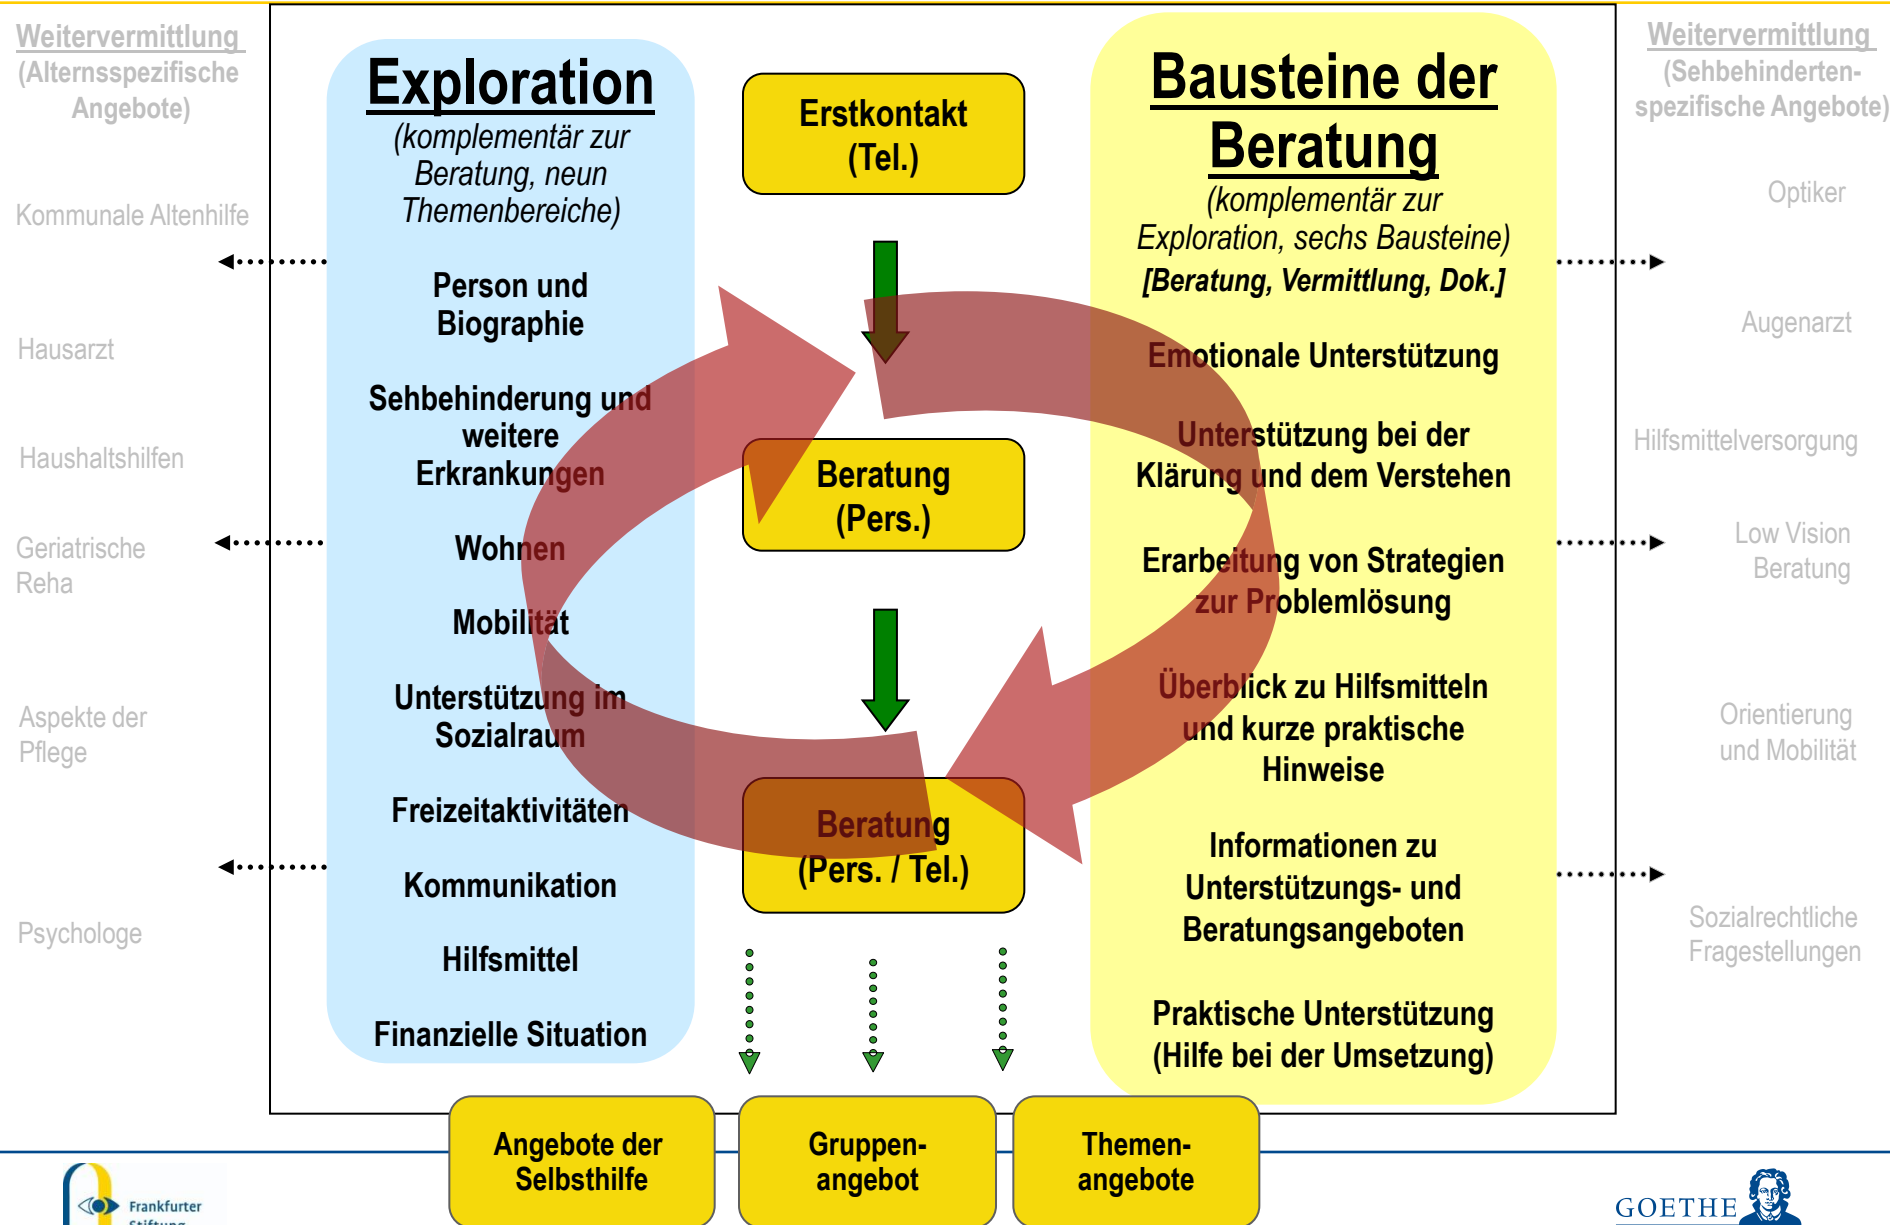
Weitervermittlung
(Alternsspezifische Angebote)

Kommunale Altenhilfe

Hausarzt

Haushaltshilfen

Geriatrische Reha

Aspekte der Pflege

Psychologe

Exploration
(komplementär zur Beratung, neun Themenbereiche)

Person und Biographie

Sehbehinderung und weitere Erkrankungen

Wohnen

Mobilität

Unterstützung im Sozialraum

Freizeitaktivitäten

Kommunikation

Hilfsmittel

Finanzielle Situation

Erstkontakt (Tel.)

Beratung (Pers.)

Beratung (Pers. / Tel.)

Bausteine der Beratung
(komplementär zur Exploration, sechs Bausteine)
[Beratung, Vermittlung, Dok.]

Emotionale Unterstützung

Unterstützung bei der Klärung und dem Verstehen

Erarbeitung von Strategien zur Problemlösung

Überblick zu Hilfsmitteln und kurze praktische Hinweise

Informationen zu Unterstützungs- und Beratungsangeboten

Praktische Unterstützung (Hilfe bei der Umsetzung)

Weitervermittlung
(Sehbehinderten-spezifische Angebote)

Optiker

Augenarzt

Hilfsmittelversorgung

Low Vision Beratung

Orientierung und Mobilität

Sozialrechtliche Fragestellungen

Angebote der Selbsthilfe

Gruppen-angebot

Themen-angebote

Frankfurter Stiftung

GOETHE